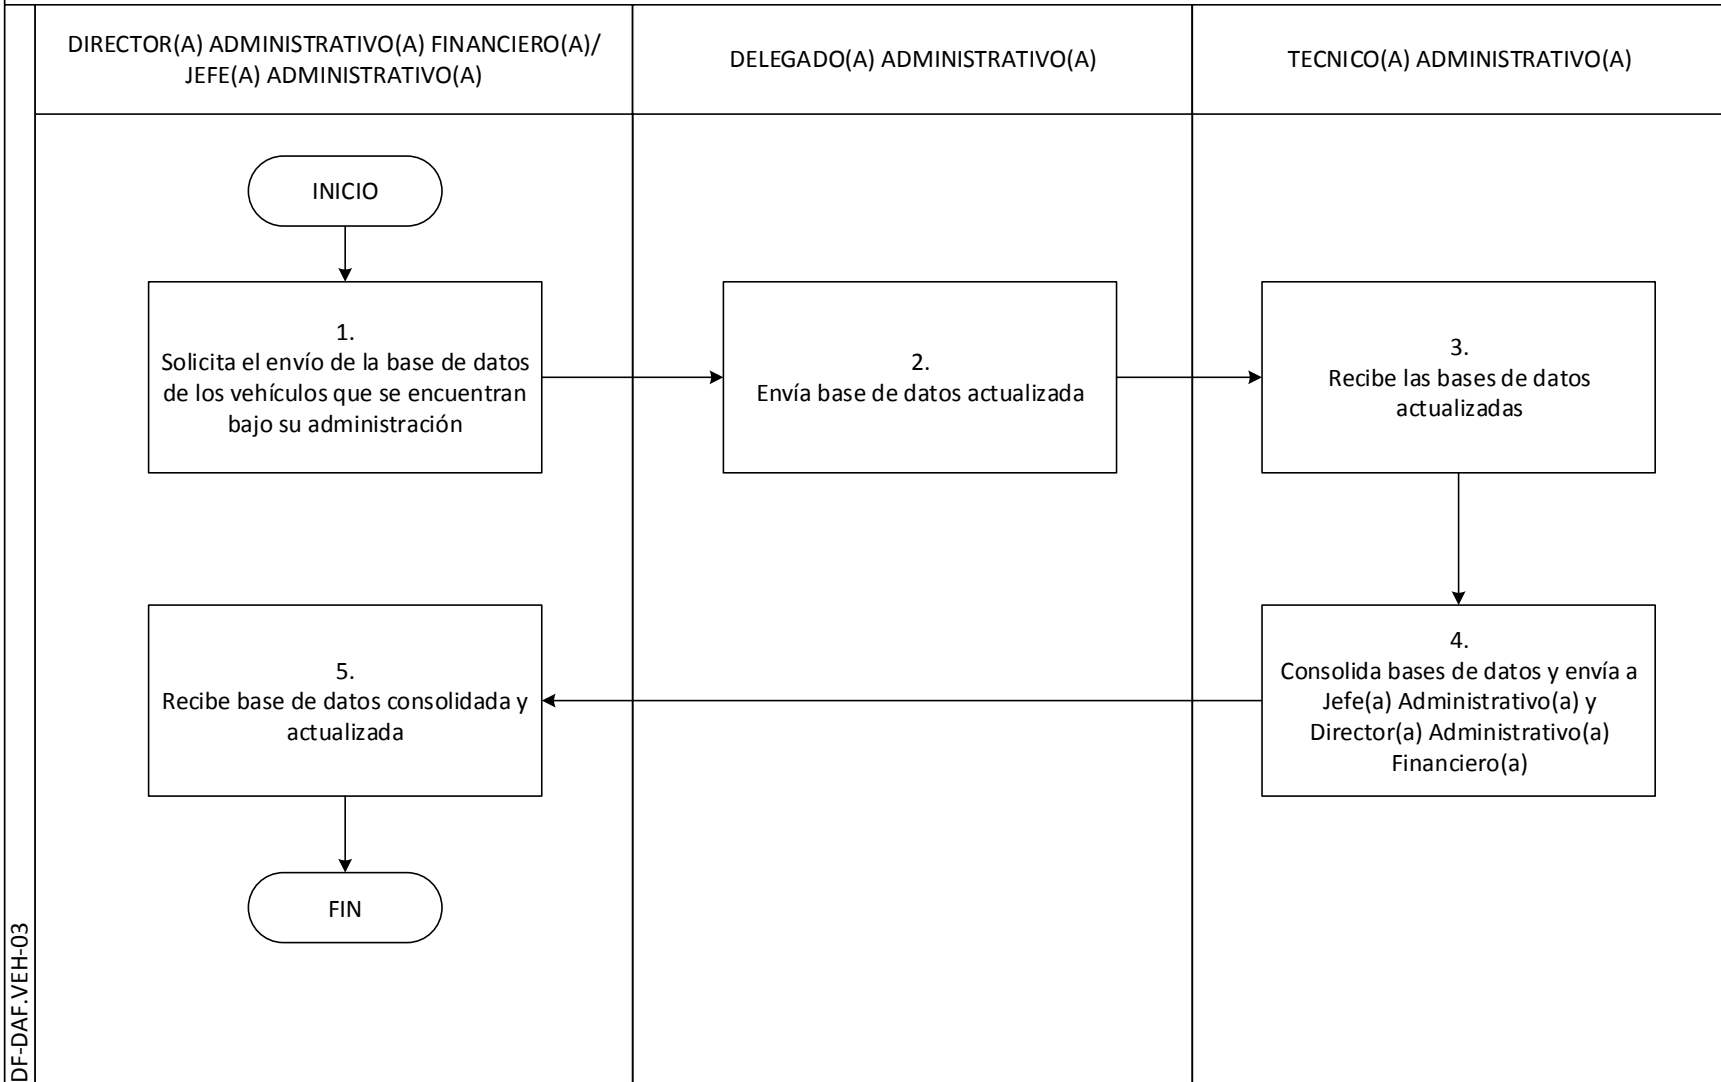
DIRECTOR(A) ADMINISTRATIVO(A) FINANCIERO(A)/ JEFE(A) ADMINISTRATIVO(A)

DELEGADO(A) ADMINISTRATIVO(A)

TECNICO(A) ADMINISTRATIVO(A)

INICIO

1.
Solicita el envío de la base de datos de los vehículos que se encuentran bajo su administración

2.
Envía base de datos actualizada

3.
Recibe las bases de datos actualizadas

4.
Consolida bases de datos y envía a Jefe(a) Administrativo(a) y Director(a) Administrativo(a) Financiero(a)

5.
Recibe base de datos consolidada y actualizada

FIN

DF-DAF.VEH-03